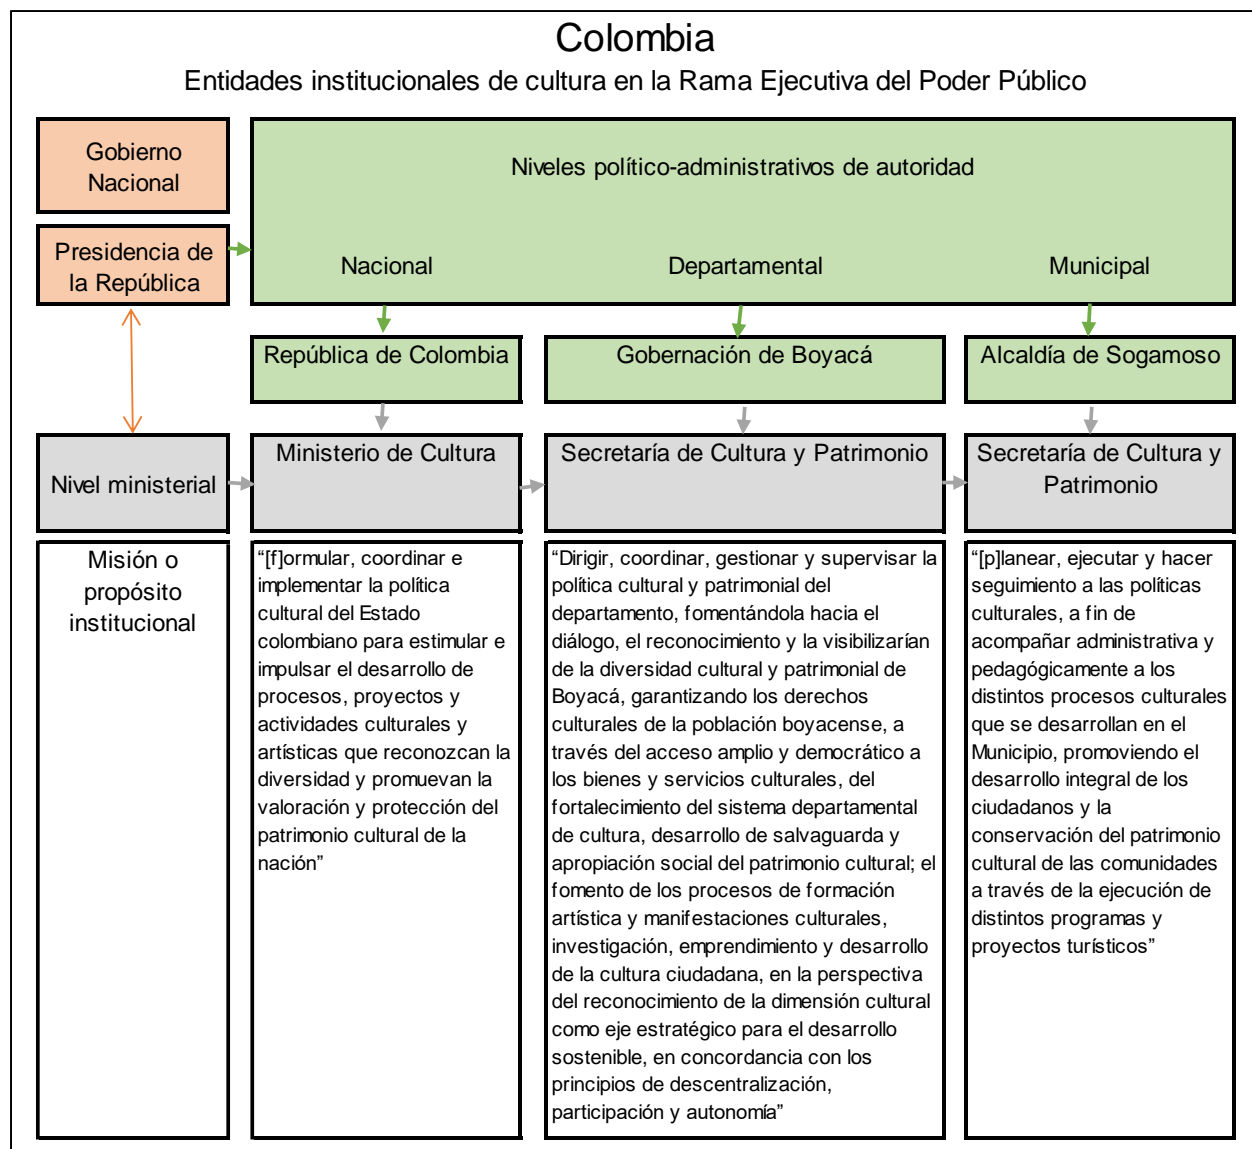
Colombia

Entidades institucionales de cultura en la Rama Ejecutiva del Poder Público

Gobierno Nacional

Presidencia de la República

Niveles político-administrativos de autoridad

Nacional

Departamental

Municipal

República de Colombia

Gobernación de Boyacá

Alcaldía de Sogamoso

Nivel ministerial

Ministerio de Cultura

Secretaría de Cultura y Patrimonio

Secretaría de Cultura y Patrimonio

Misión o propósito institucional

“[f]ormular, coordinar e implementar la política cultural del Estado colombiano para estimular e impulsar el desarrollo de procesos, proyectos y actividades culturales y artísticas que reconozcan la diversidad y promuevan la valoración y protección del patrimonio cultural de la nación”

“Dirigir, coordinar, gestionar y supervisar la política cultural y patrimonial del departamento, fomentándola hacia el diálogo, el reconocimiento y la visibilizarían de la diversidad cultural y patrimonial de Boyacá, garantizando los derechos culturales de la población boyacense, a través del acceso amplio y democrático a los bienes y servicios culturales, del fortalecimiento del sistema departamental de cultura, desarrollo de salvaguarda y apropiación social del patrimonio cultural; el fomento de los procesos de formación artística y manifestaciones culturales, investigación, emprendimiento y desarrollo de la cultura ciudadana, en la perspectiva del reconocimiento de la dimensión cultural como eje estratégico para el desarrollo sostenible, en concordancia con los principios de descentralización, participación y autonomía”

“[p]lanear, ejecutar y hacer seguimiento a las políticas culturales, a fin de acompañar administrativa y pedagógicamente a los distintos procesos culturales que se desarrollan en el Municipio, promoviendo el desarrollo integral de los ciudadanos y la conservación del patrimonio cultural de las comunidades a través de la ejecución de distintos programas y proyectos turísticos”